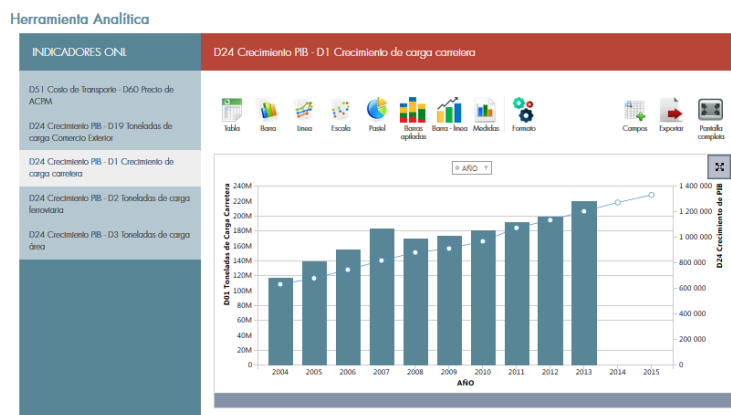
Herramienta Analítica

INDICADORES ONL

D51 Costo de Transporte - D60 Precio de ACPM

D24 Crecimiento PIB - D19 Toneladas de carga Comercio Exterior

D24 Crecimiento PIB - D1 Crecimiento de carga carretera

D24 Crecimiento PIB - D2 Toneladas de carga ferroviaria

D24 Crecimiento PIB - D3 Toneladas de carga área

D24 Crecimiento PIB - D1 Crecimiento de carga carretera

Tabla Barra Línea Escala Pastel Barras apiladas Barra - línea Medidas Formato Campos Exportar Pantalla completa

AÑO

D01 Toneladas de Carga Carretera

220M
200M
180M
160M
140M
120M
100M
80M
60M
40M
20M
0M

D24 Crecimiento de PIB

1 400 000
1 200 000
1 000 000
800 000
600 000
400 000
200 000
0

2004 2005 2006 2007 2008 2009 2010 2011 2012 2013 2014 2015

AÑO